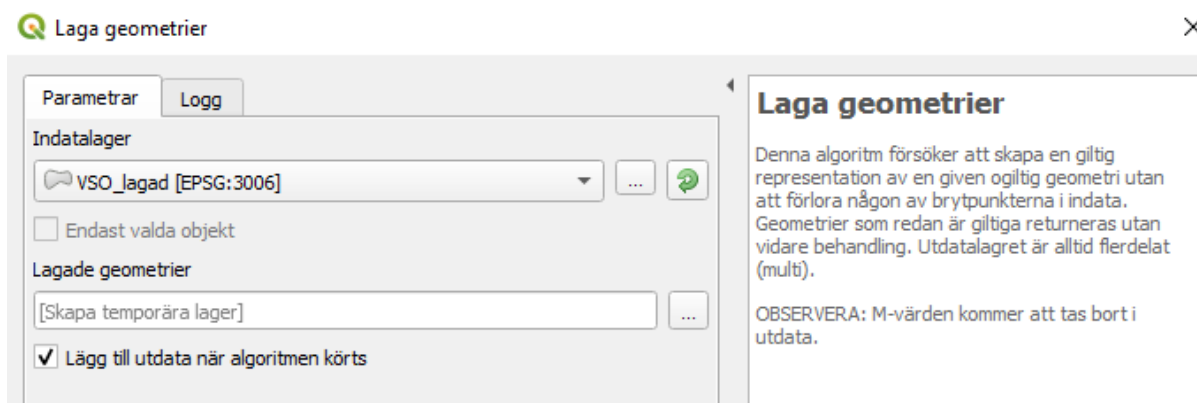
Laga geometrier

Parametrar
Logg

Indatalager
VSO_lagad [EPSG:3006]
...
Endast valda objekt
Lagade geometrier
[Skapa temporära lager]
...
Lägg till utdata när algoritmen körts

Laga geometrier

Denna algoritm försöker att skapa en giltig representation av en given ogiltig geometri utan att förlora någon av brytpunkterna i indata. Geometrier som redan är giltiga returneras utan vidare behandling. Utdatalagret är alltid flerdelat (multi).

OBSERVERA: M-värden kommer att tas bort i utdata.